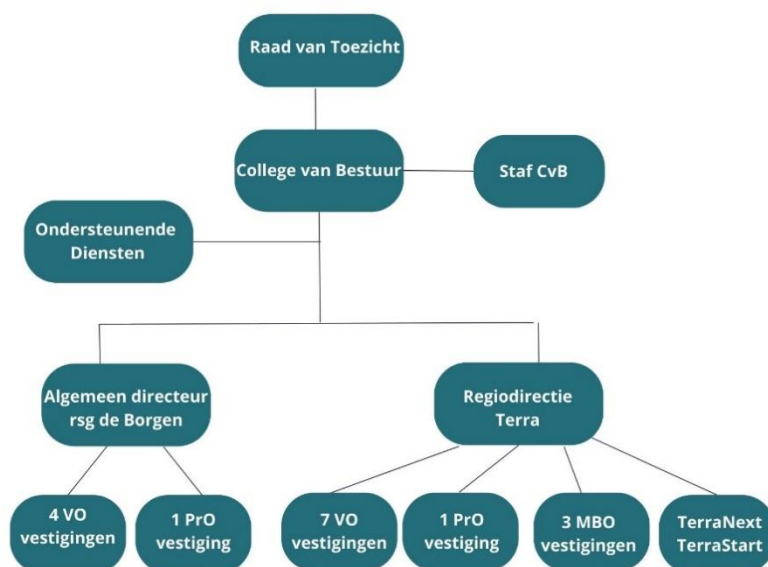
Raad van Toezicht

College van Bestuur

Staf CvB

Ondersteunende Diensten

Algemeen directeur rsg de Borgen

Regiodirectie Terra

4 VO vestigingen

1 PrO vestiging

7 VO vestigingen

1 PrO vestiging

3 MBO vestigingen

TerraNext TerraStart